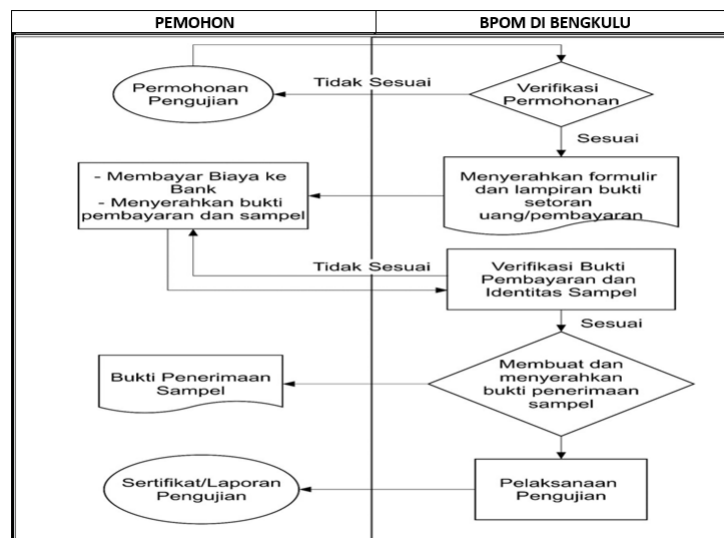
| PEMOHON | BPOM DI BENGKULU |
|---|---|

Permohonan Pengujian

Tidak Sesuai

Verifikasi Permohonan

Sesuai

- Membayar Biaya ke Bank
- Menyerahkan bukti pembayaran dan sampel

Menyerahkan formulir dan lampiran bukti setoran uang/pembayaran

Tidak Sesuai

Verifikasi Bukti Pembayaran dan Identitas Sampel

Sesuai

Bukti Penerimaan Sampel

Membuat dan menyerahkan bukti penerimaan sampel

Sertifikat/Laporan Pengujian

Pelaksanaan Pengujian